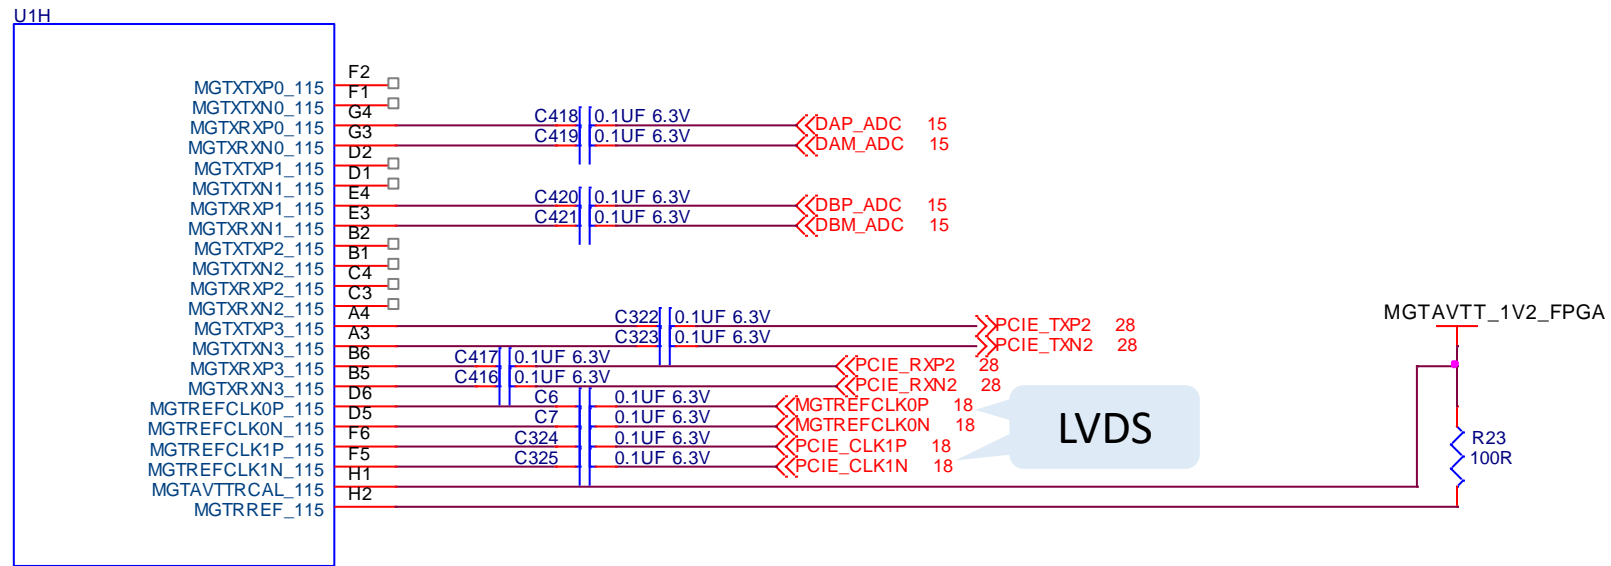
U1H

MGTXTXP0_115
MGTXTXN0_115
MGTXRXP0_115
MGTXRXN0_115
MGTXTXP1_115
MGTXTXN1_115
MGTXRXP1_115
MGTXRXN1_115
MGTXTXP2_115
MGTXTXN2_115
MGTXRXP2_115
MGTXRXN2_115
MGTXTXP3_115
MGTXTXN3_115
MGTXRXP3_115
MGTXRXN3_115
MGTREFCLK0P_115
MGTREFCLK0N_115
MGTREFCLK1P_115
MGTREFCLK1N_115
MGTAVTTRCAL_115
MGTRREF_115

F2
F1
G4
G3
D2
D1
E4
E3
B2
B1
C4
C3
A4
A3
B6
B5
D6
D5
F6
F5
H1
H2

C418 0.1UF 6.3V
C419 0.1UF 6.3V
DAP_ADC 15
DAM_ADC 15
C420 0.1UF 6.3V
C421 0.1UF 6.3V
DBP_ADC 15
DBM_ADC 15
C322 0.1UF 6.3V
C323 0.1UF 6.3V
PCIE_TXP2 28
PCIE_TXN2 28
C417 0.1UF 6.3V
C416 0.1UF 6.3V
PCIE_RXP2 28
PCIE_RXN2 28
C6 0.1UF 6.3V
C7 0.1UF 6.3V
C324 0.1UF 6.3V
C325 0.1UF 6.3V
MGTREFCLK0P 18
MGTREFCLK0N 18
PCIE_CLK1P 18
PCIE_CLK1N 18

LVDS

MGTAVTT_1V2_FPGA
R23
100R